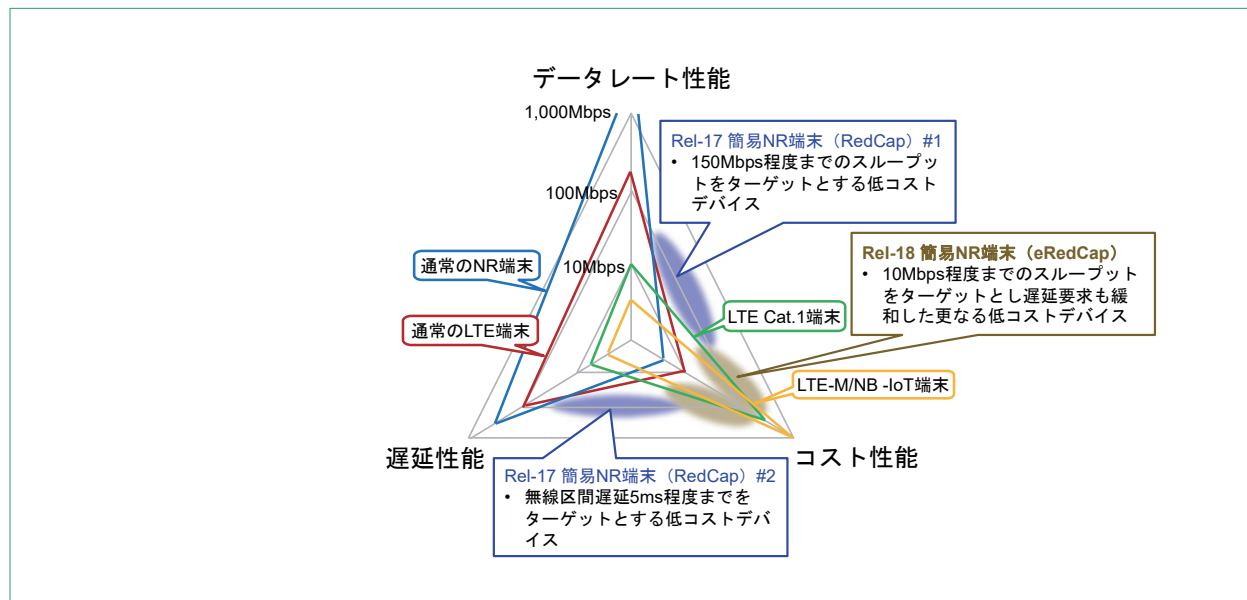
データレート性能

1,000Mbps

100Mbps

10Mbps

Rel-17 簡易NR端末（RedCap）#1
• 150Mbps程度までのスループットをターゲットとする低コストデバイス

Rel-18 簡易NR端末（eRedCap）
• 10Mbps程度までのスループットをターゲットとし遅延要求も緩和した更なる低コストデバイス

通常のNR端末

LTE Cat.1端末

通常のLTE端末

LTE-M/NB -IoT端末

遅延性能

コスト性能

Rel-17 簡易NR端末（RedCap）#2
• 無線区間遅延5ms程度までをターゲットとする低コストデバイス